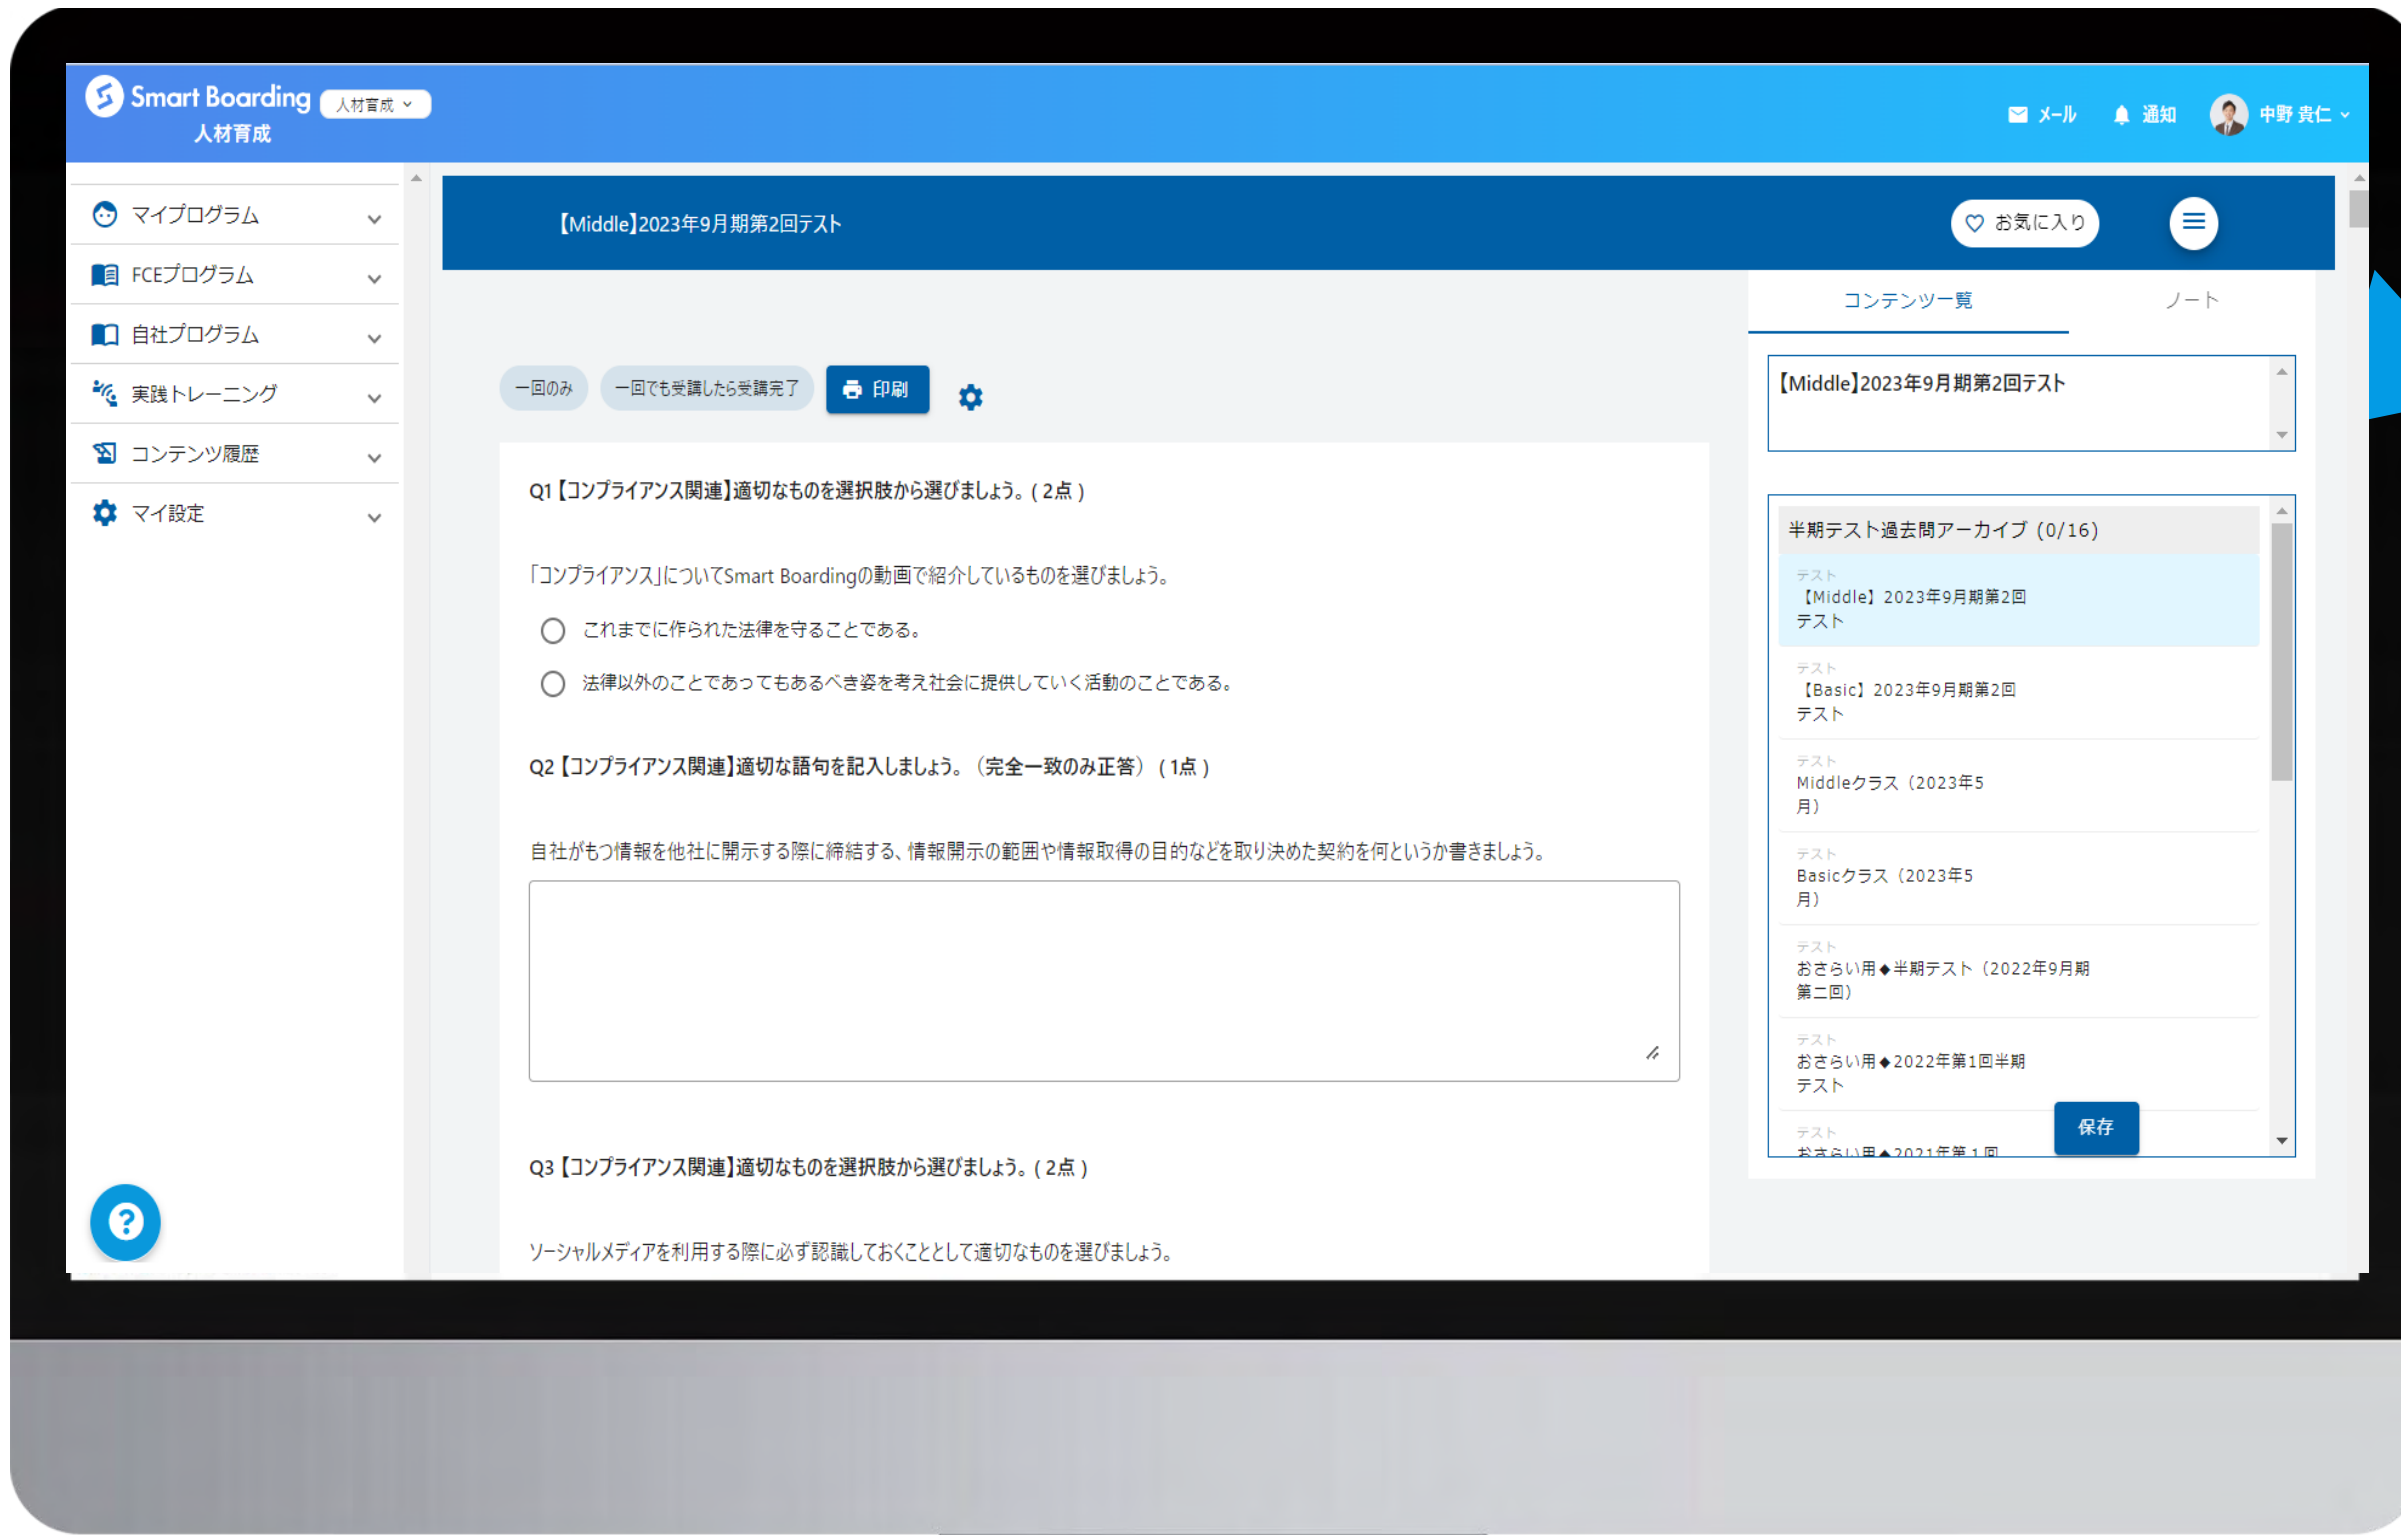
Smart Boarding 人材育成
人材育成

メール 通知 中野 貴仁

マイプログラム
FCEプログラム
自社プログラム
実践トレーニング
コンテンツ履歴
マイ設定

【Middle】2023年9月期第2回テスト

お気に入り

コンテンツ一覧 ノート

【Middle】2023年9月期第2回テスト

一回のみ 一回でも受講したら受講完了 印刷

Q1【コンプライアンス関連】適切なものを選択肢から選びましょう。( 2点 )

「コンプライアンス」についてSmart Boardingの動画で紹介しているものを選びましょう。

これまでに作られた法律を守ることである。

法律以外のことであってもあるべき姿を考え社会に提供していく活動のことである。

Q2【コンプライアンス関連】適切な語句を記入しましょう。（完全一致のみ正答）( 1点 )

自社がもつ情報を他社に開示する際に締結する、情報開示の範囲や情報取得の目的などを取り決めた契約を何というか書きましょう。

Q3【コンプライアンス関連】適切なものを選択肢から選びましょう。( 2点 )

ソーシャルメディアを利用する際に必ず認識しておくこととして適切なものを選びましょう。

半期テスト過去問アーカイブ (0/16)

テスト
【Middle】2023年9月期第2回テスト

テスト
【Basic】2023年9月期第2回テスト

テスト
Middleクラス（2023年5月）

テスト
Basicクラス（2023年5月）

テスト
おさらい用◆半期テスト（2022年9月期第二回）

テスト
おさらい用◆2022年第1回半期テスト

テスト
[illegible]

保存